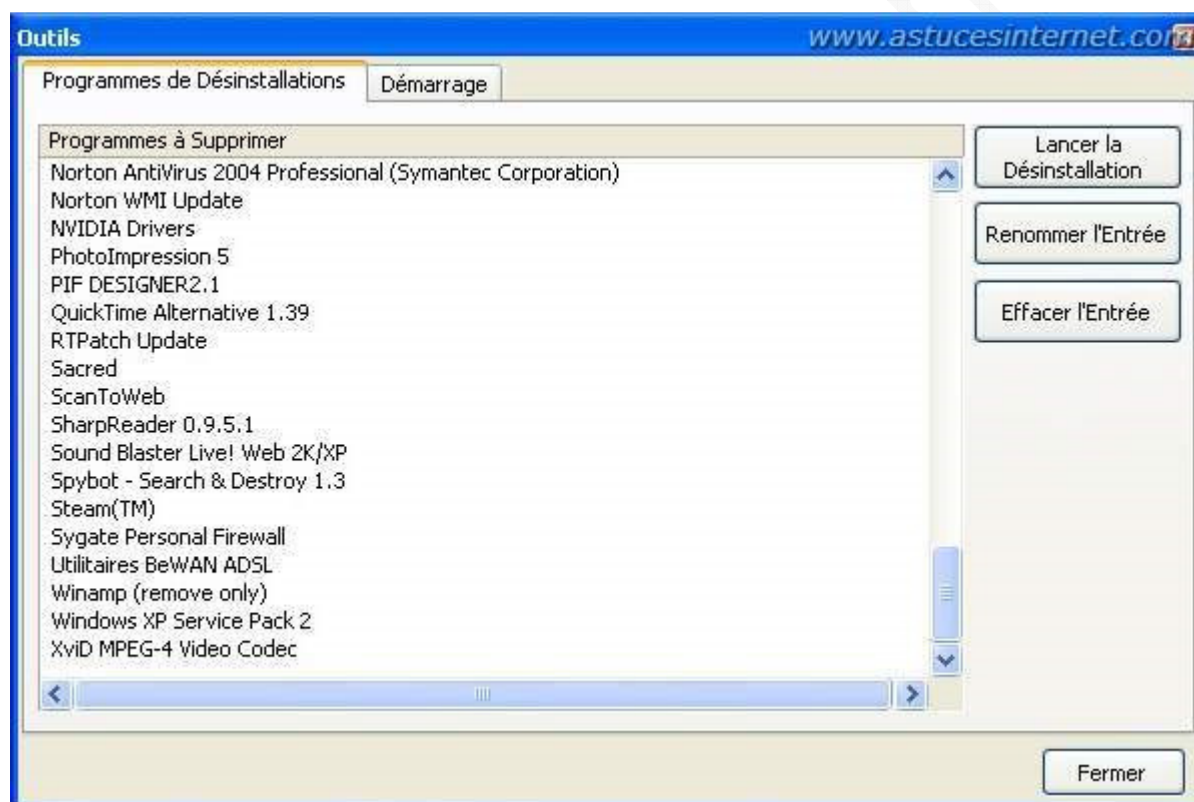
Outils

www.astucesinternet.com

Programmes de Désinstallations | Démarrage

Programmes à Supprimer

Norton AntiVirus 2004 Professional (Symantec Corporation)
Norton WMI Update
NVIDIA Drivers
PhotoImpression 5
PIF DESIGNER2.1
QuickTime Alternative 1.39
RTPatch Update
Sacred
ScanToWeb
SharpReader 0.9.5.1
Sound Blaster Live! Web 2K/XP
Spybot - Search & Destroy 1.3
Steam(TM)
Sygate Personal Firewall
Utilitaires BeWAN ADSL
Winamp (remove only)
Windows XP Service Pack 2
XviD MPEG-4 Video Codec

Lancer la Désinstallation

Renommer l'Entrée

Effacer l'Entrée

Fermer